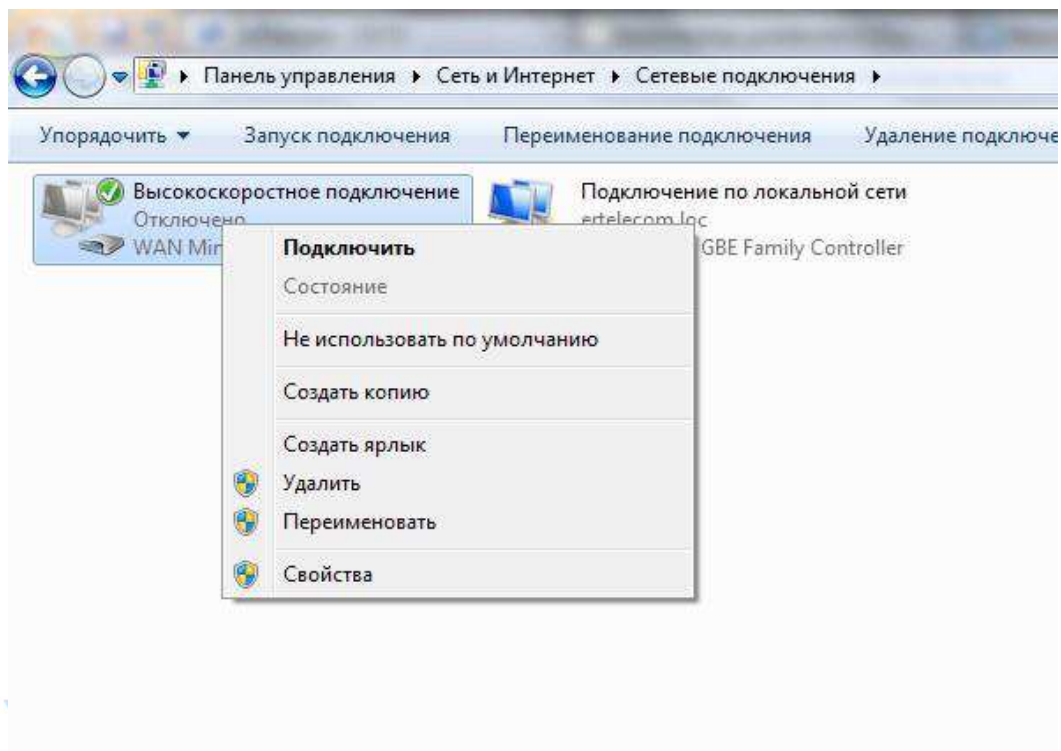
▸ Панель управления ▸ Сеть и Интернет ▸ Сетевые подключения ▸

Упорядочить ▾ Запуск подключения Переименование подключения Удаление подключе

Высокоскоростное подключение
Отключено
WAN Mi

Подключение по локальной сети
ertelecom.loc
GBE Family Controller

Подключить
Состояние
Не использовать по умолчанию
Создать копию
Создать ярлык
Удалить
Переименовать
Свойства